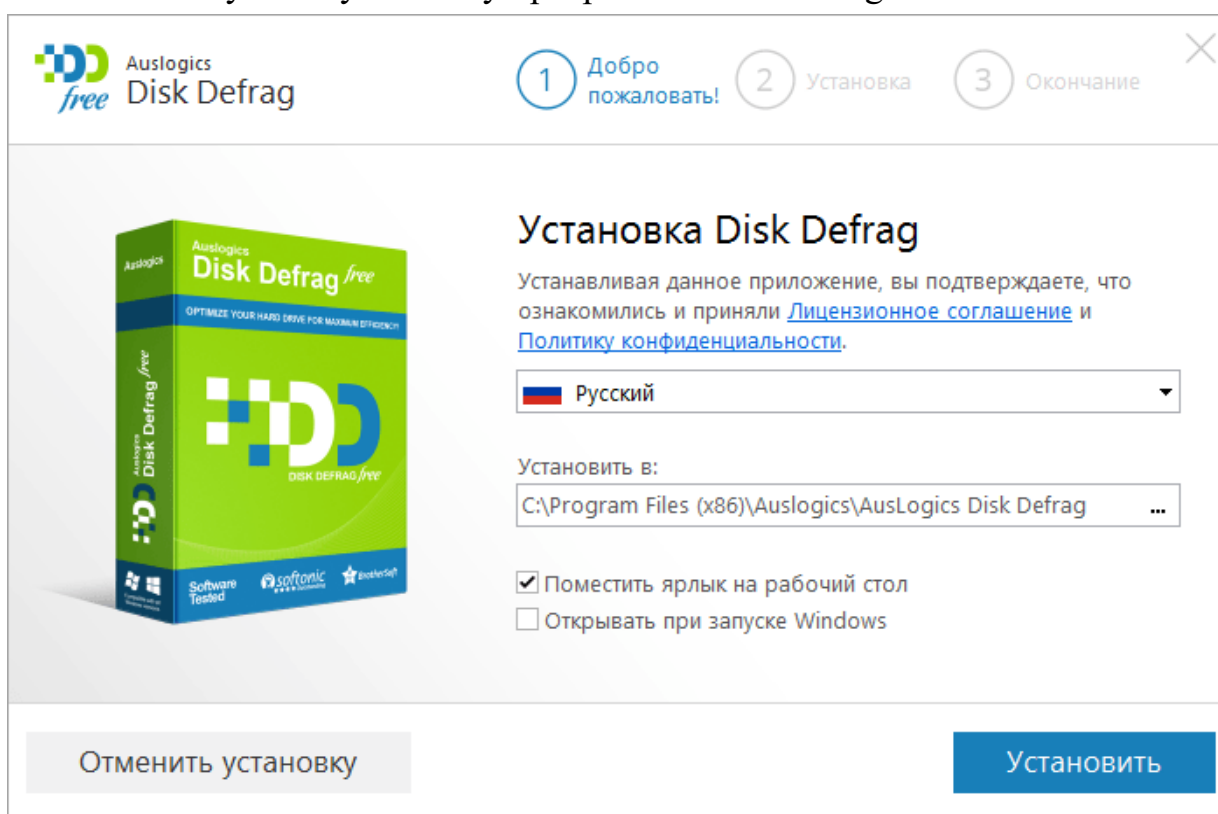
free
Auslogics
Disk Defrag

1 Добро пожаловать!
2 Установка
3 Окончание

Auslogics
Auslogics
Disk Defrag free
OPTIMIZE YOUR HARD DRIVE FOR MAXIMUM EFFICIENCY
DISK DEFRAG free
Auslogics Disk Defrag free
Software Tested
softonic
BrotherSoft

Установка Disk Defrag

Устанавливая данное приложение, вы подтверждаете, что ознакомились и приняли Лицензионное соглашение и Политику конфиденциальности.

Русский

Установить в:
C:\Program Files (x86)\Auslogics\AusLogics Disk Defrag ...

✔ Поместить ярлык на рабочий стол
Открывать при запуске Windows

Отменить установку
Установить